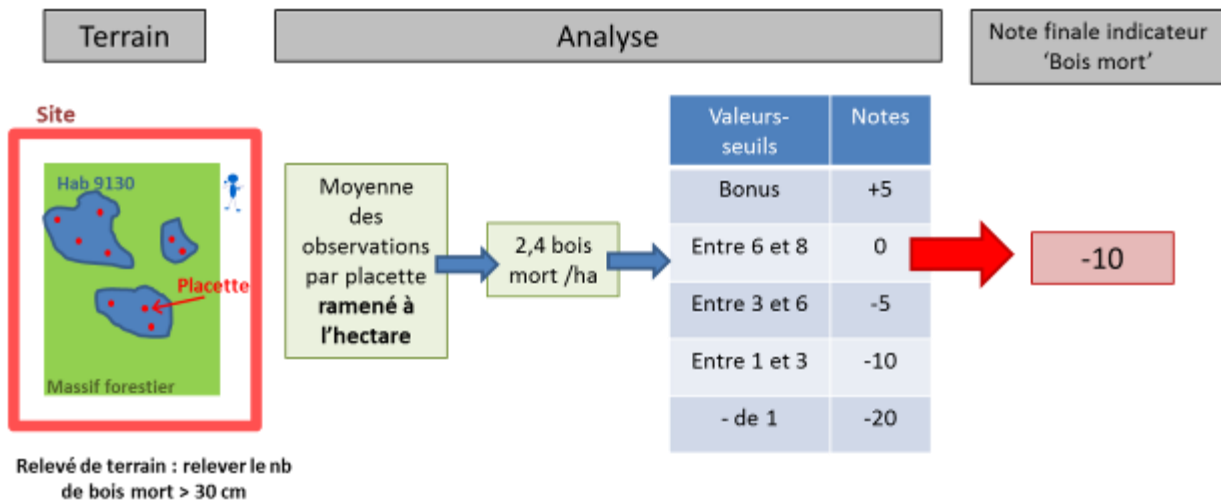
Terrain

Analyse

Note finale indicateur 'Bois mort'

Site

Hab 9130

Placette

Massif forestier

Relevé de terrain : relever le nb de bois mort > 30 cm

Moyenne des observations par placette **ramené à l'hectare**

2,4 bois mort /ha

| Valeurs-seuils | Notes |
|---|---|
| Bonus | +5 |
| Entre 6 et 8 | 0 |
| Entre 3 et 6 | -5 |
| Entre 1 et 3 | -10 |
| - de 1 | -20 |

-10